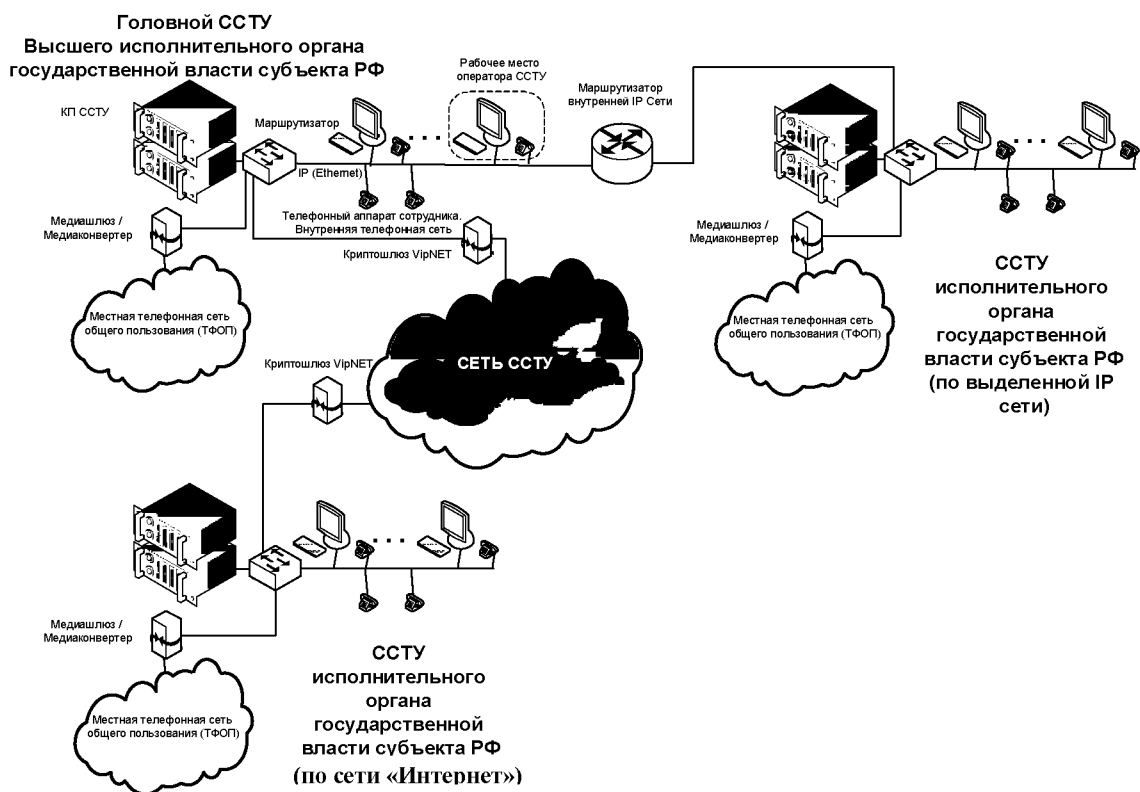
Головной ССТУ
Высшего исполнительного органа государственной власти субъекта РФ

КП ССТУ

Маршрутизатор

IP (Ethernet)

Рабочее место оператора ССТУ

Маршрутизатор внутренней IP Сети

Телефонный аппарат сотрудника. Внутренняя телефонная сеть

Медиашлюз / Медиаконвертер

Криптошлюз VipNET

Местная телефонная сеть общего пользования (ТФОП)

СЕТЬ ССТУ

Медиашлюз / Медиаконвертер

ССТУ исполнительного органа государственной власти субъекта РФ (по выделенной IP сети)

Местная телефонная сеть общего пользования (ТФОП)

Криптошлюз VipNET

Медиашлюз / Медиаконвертер

Местная телефонная сеть общего пользования (ТФОП)

ССТУ исполнительного органа государственной власти субъекта РФ (по сети «Интернет»)